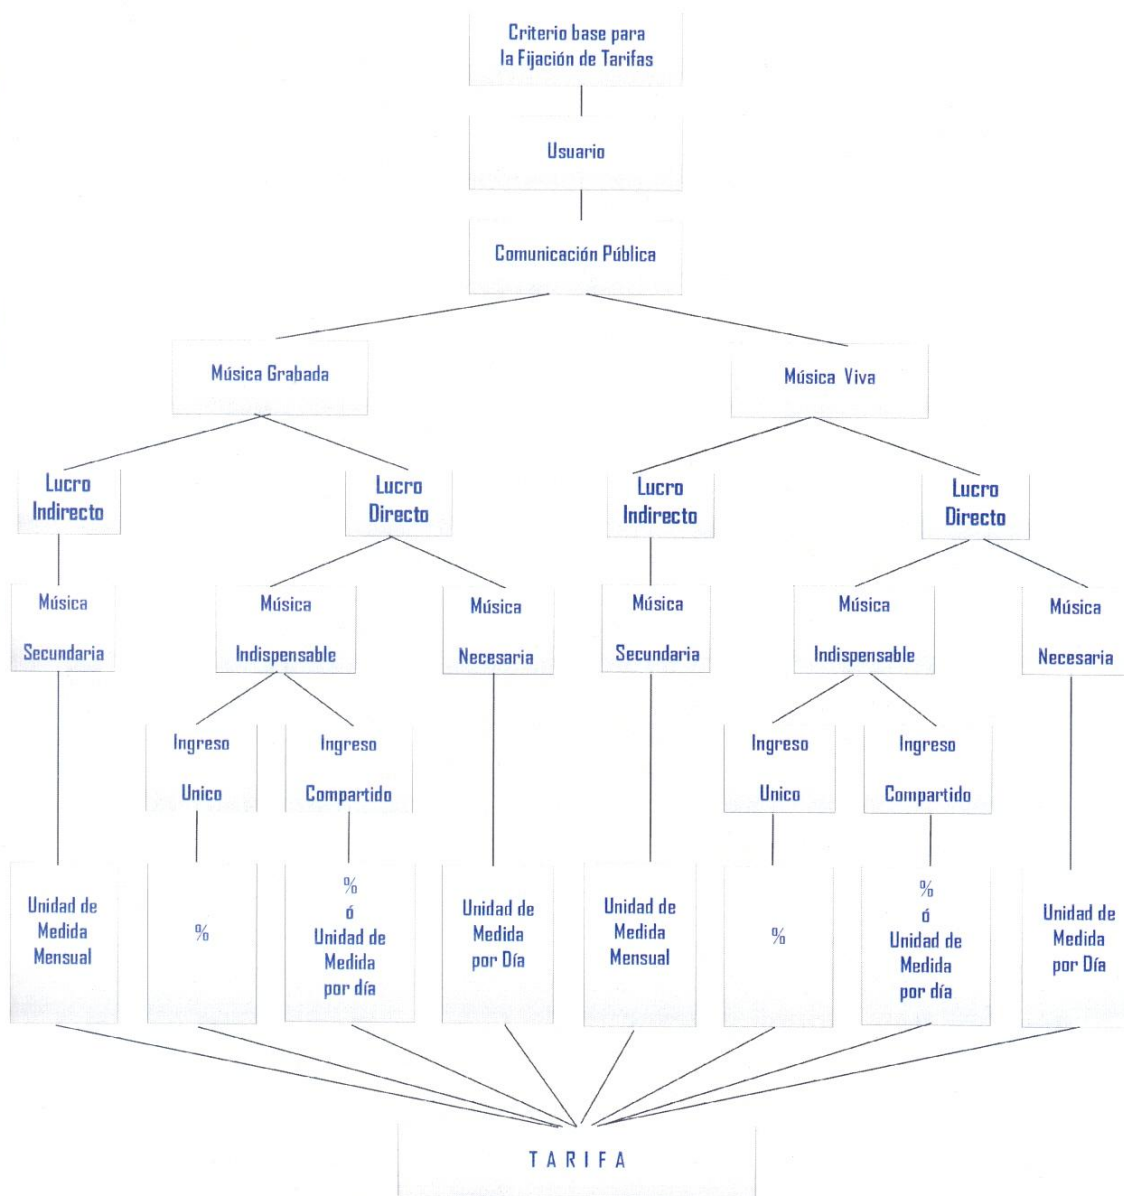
Criterio base para la Fijación de Tarifas

Usuario

Comunicación Pública

Música Grabada

Música Viva

Lucro Indirecto

Lucro Directo

Lucro Indirecto

Lucro Directo

Música Secundaria

Música Indispensable

Música Necesaria

Música Secundaria

Música Indispensable

Música Necesaria

Ingreso Unico

Ingreso Compartido

Ingreso Unico

Ingreso Compartido

Unidad de Medida Mensual

%

% ó Unidad de Medida por día

Unidad de Medida por Día

Unidad de Medida Mensual

%

% ó Unidad de Medida por día

Unidad de Medida por Día

T A R I F A